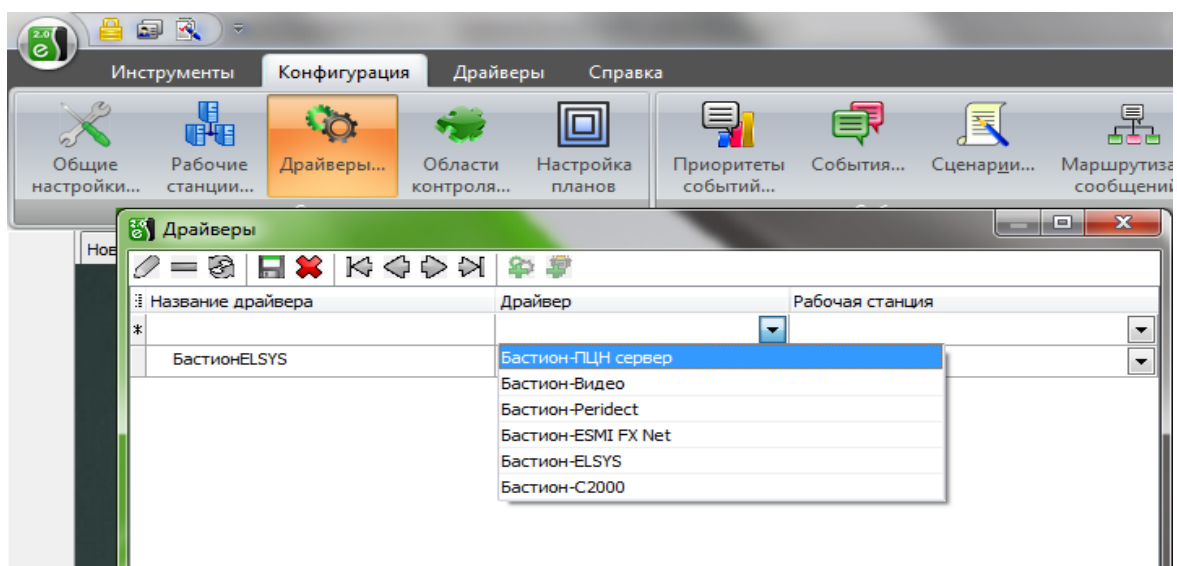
2.0

Инструменты Конфигурация Драйверы Справка

Общие настройки... Рабочие станции... Драйверы... Области контроля... Настройка планов Приоритеты событий... События... Сценарии... Маршрутиза сообщений

Нов

Драйверы

| Название драйвера | Драйвер | Рабочая станция |
|---|---|---|
| * | | |
| БастионELSYS | | |

Бастион-ПЦН сервер
Бастион-Видео
Бастион-Peridect
Бастион-ESMI FX Net
Бастион-ELSYS
Бастион-С2000